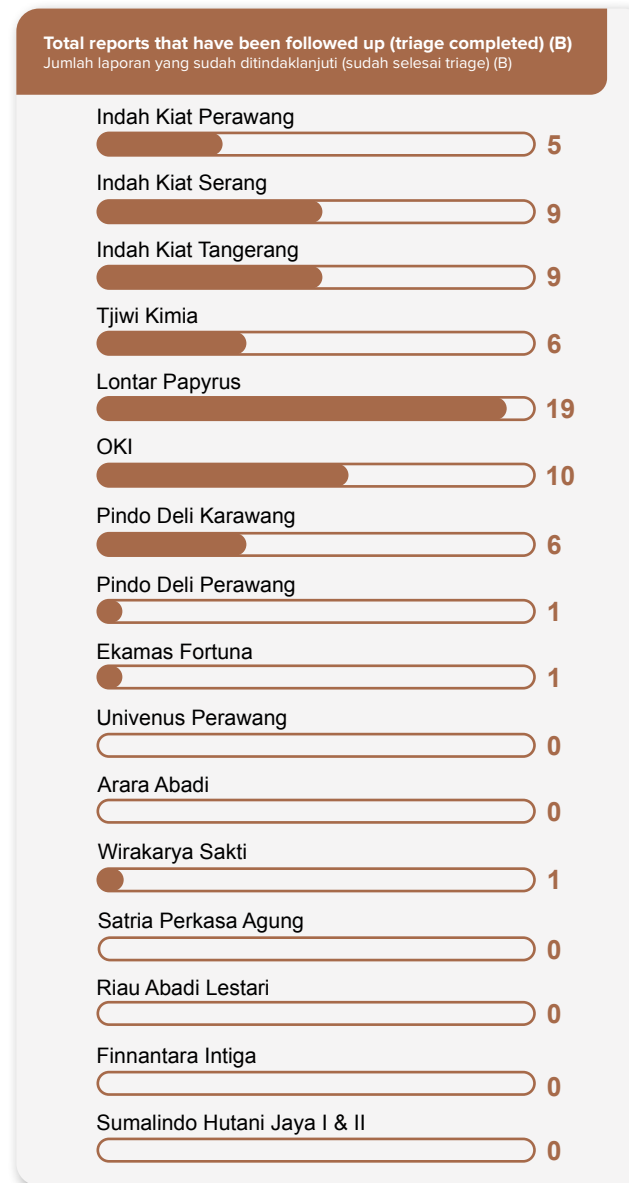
Total reports that have been followed up (triage completed) (B)
Jumlah laporan yang sudah ditindaklanjuti (sudah selesai triage) (B)

Indah Kiat Perawang
5

Indah Kiat Serang
9

Indah Kiat Tangerang
9

Tjiwi Kimia
6

Lontar Papyrus
19

OKI
10

Pindo Deli Karawang
6

Pindo Deli Perawang
1

Ekamas Fortuna
1

Univenus Perawang
0

Arara Abadi
0

Wirakarya Sakti
1

Satria Perkasa Agung
0

Riau Abadi Lestari
0

Finnantara Intiga
0

Sumalindo Hutani Jaya I & II
0